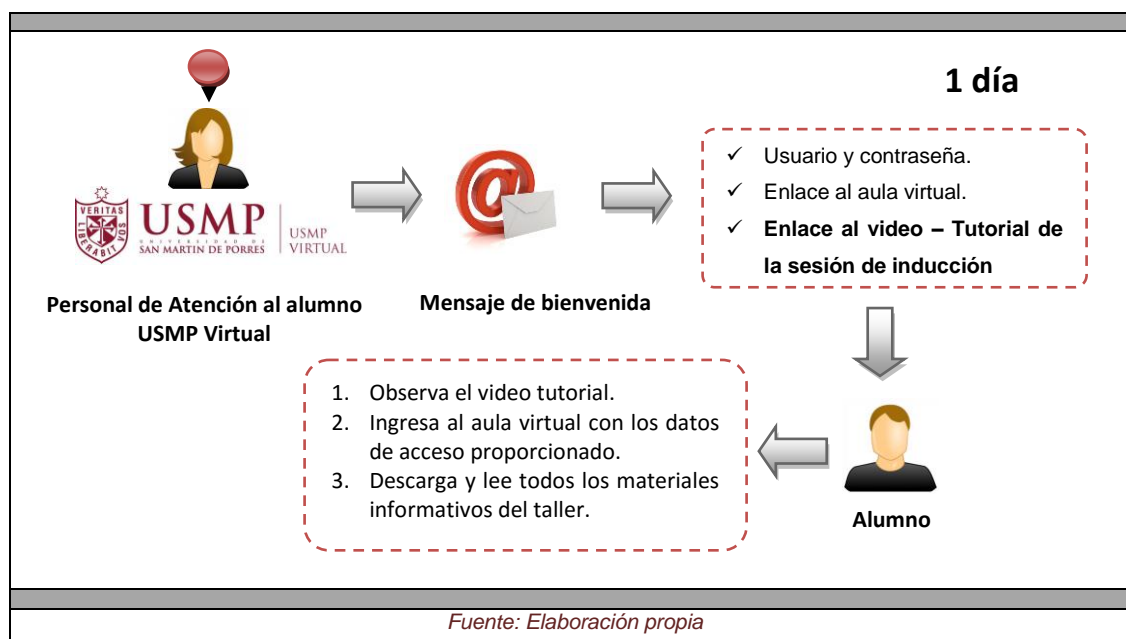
1 día

VERITAS LIBERABIT VOS USMP UNIVERSIDAD DE SAN MARTIN DE PORRES | USMP VIRTUAL

Personal de Atención al alumno USMP Virtual

Mensaje de bienvenida

✓ Usuario y contraseña.
✓ Enlace al aula virtual.
✓ **Enlace al video – Tutorial de la sesión de inducción**

1. Observa el video tutorial.
2. Ingresa al aula virtual con los datos de acceso proporcionado.
3. Descarga y lee todos los materiales informativos del taller.

Alumno

Fuente: Elaboración propia